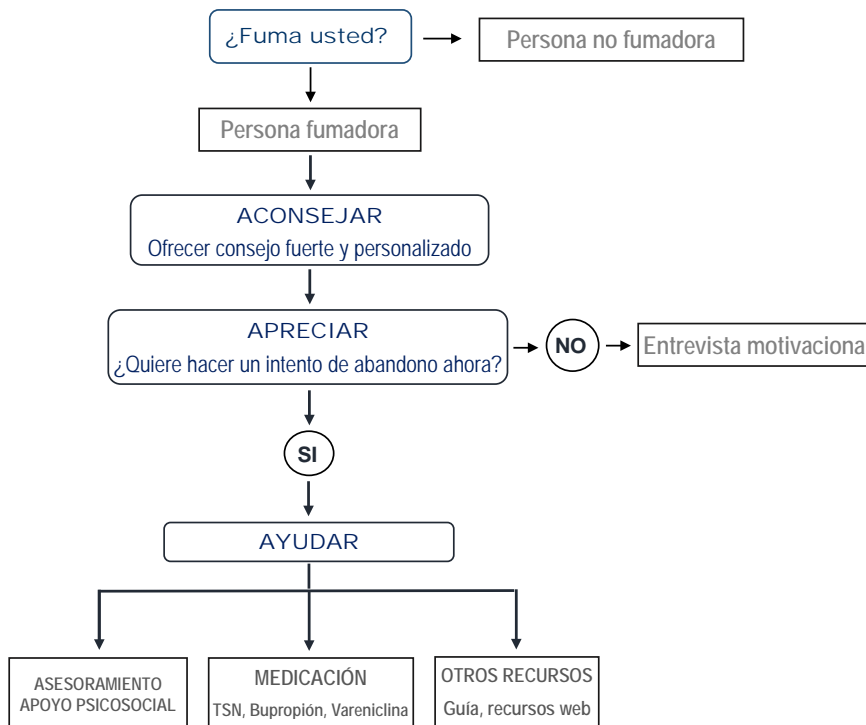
¿Fuma usted?

Persona no fumadora

Persona fumadora

ACONSEJAR
Ofrecer consejo fuerte y personalizado

APRECIAR
¿Quiere hacer un intento de abandono ahora?

NO

Entrevista motivaciona

SI

AYUDAR

ASESORAMIENTO
APOYO PSICOSOCIAL

MEDICACIÓN
TSN, Bupropión, Vareniclina

OTROS RECURSOS
Guía, recursos web